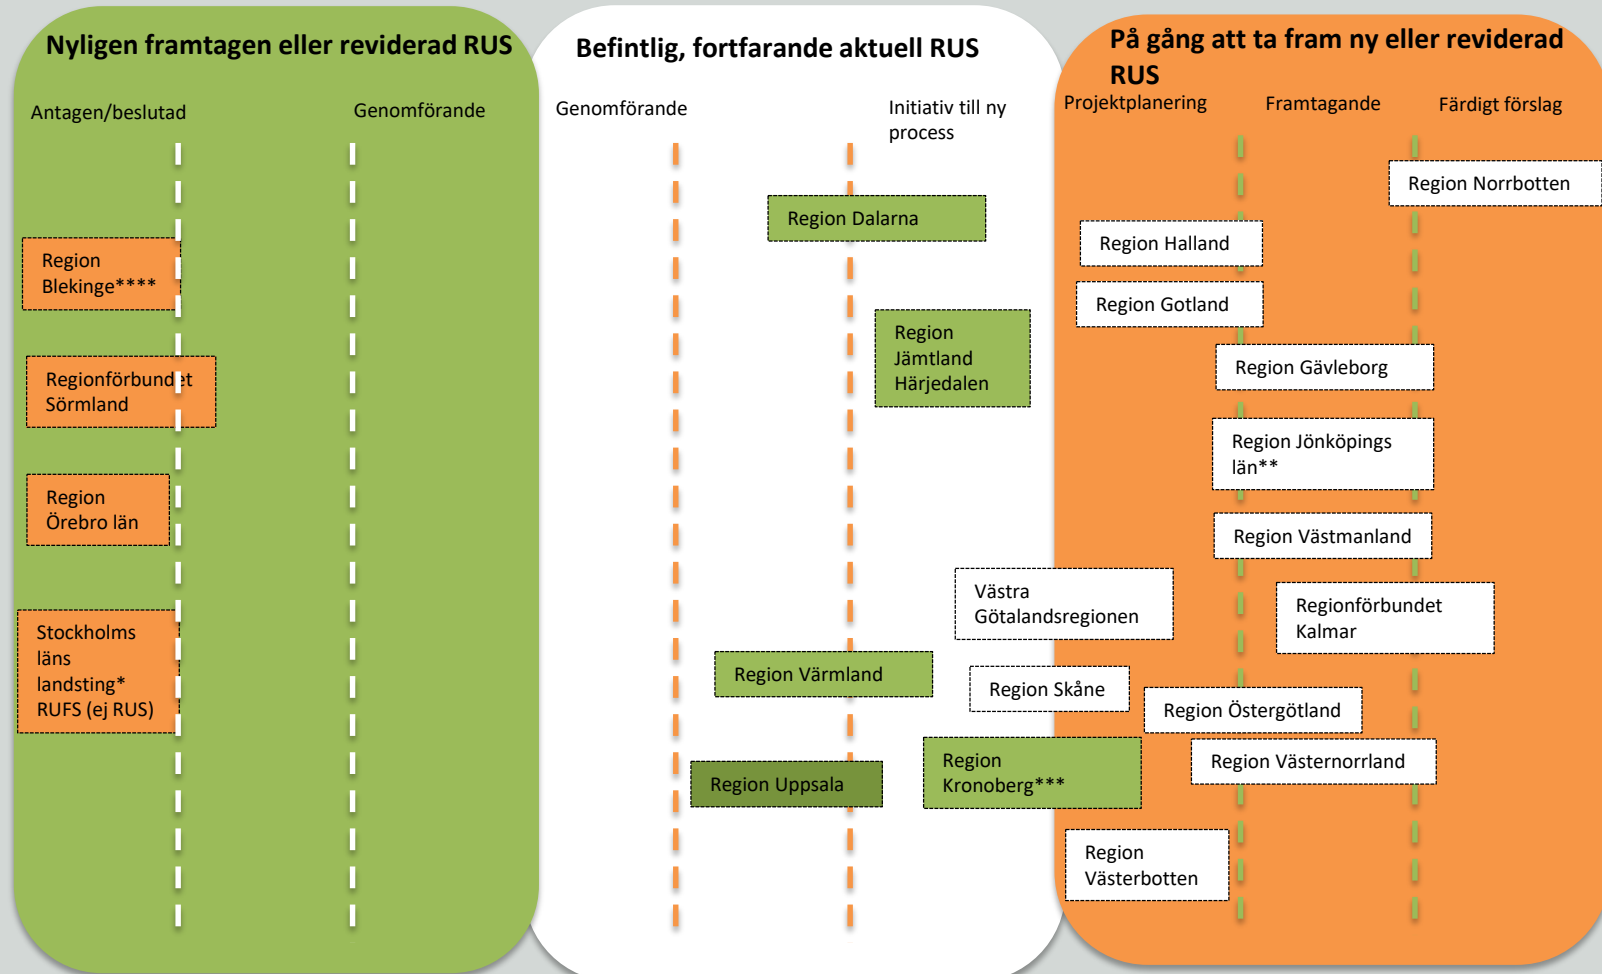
Nyligen framtagen eller reviderad RUS

Antagen/beslutad

Genomförande

Region Blekinge****

Regionförbundet Sörmland

Region Örebro län

Stockholms läns landsting* RUFS (ej RUS)

Befintlig, fortfarande aktuell RUS

Genomförande

Initiativ till ny process

Region Dalarna

Region Jämtland Härjedalen

Region Värmland

Region Uppsala

Västra Götalandsregionen

Region Skåne

Region Kronoberg***

På gång att ta fram ny eller reviderad RUS

Projektplanering

Framtagande

Färdigt förslag

Region Norrbotten

Region Halland

Region Gotland

Region Gävleborg

Region Jönköpings län**

Region Västmanland

Regionförbundet Kalmar

Region Östergötland

Region Västernorrland

Region Västerbotten